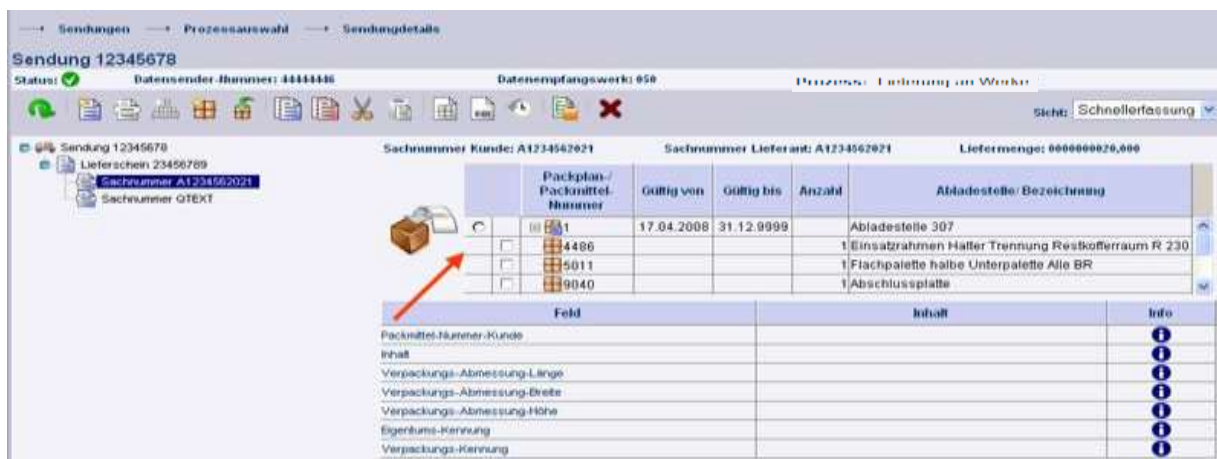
→ Sendungen → Prozessauswahl → Sendungdetails

Sendung 12345678

Status: Datensender-Nummer: 44444446 Datenempfangswerk: 050 Prozess: Lieferung an Werke

Sicht: Schnellerfassung

Sendung 12345678
Lieferschein 23456789
Sachnummer A1234562021
Sachnummer QTEXT

Sachnummer Kunde: A1234562021 Sachnummer Lieferant: A1234562021 Liefermenge: 0000000020,000

| | | Packplan-/Packmittel-Nummer | Gültig von | Gültig bis | Anzahl | Abladestelle/Bezeichnung |
|---|---|---|---|---|---|---|
| | | 1 | 17.04.2008 | 31.12.9999 | | Abladestelle 307 |
| | | 4486 | | | 1 | Einsatzrahmen Halter Trennung Restkofferraum R 230 |
| | | 5011 | | | 1 | Flachpalette halbe Unterpalette Alle BR |
| | | 9040 | | | 1 | Abschlussplatte |

| Feld | Inhalt | Info |
|---|---|---|
| Packmittel-Nummer-Kunde | | |
| Inhalt | | |
| Verpackungs-Abmessung-Länge | | |
| Verpackungs-Abmessung-Breite | | |
| Verpackungs-Abmessung-Höhe | | |
| Eigentums-Kennung | | |
| Verpackungs-Kennung | | |